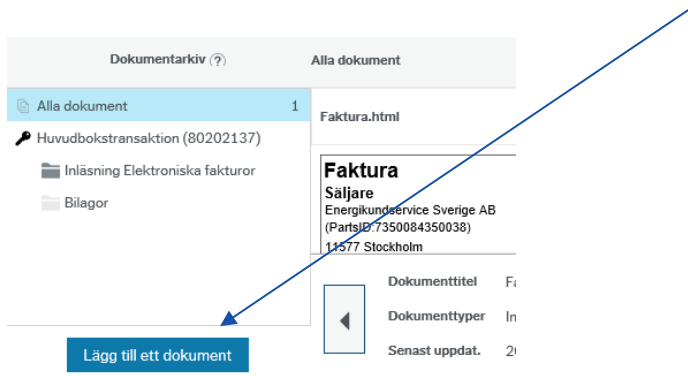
Dokumentarkiv ?

Alla dokument

Alla dokument 1

Huvudbokstransaktion (80202137)

Inläsning Elektroniska fakturor

Bilagor

Faktura.html

Faktura

Säljare

Energikundservice Sverige AB

(PartsID:7350084350038)

11577 Stockholm

Dokumenttitel Fa

Dokumenttyper In

Senast uppdat. 2

Lägg till ett dokument